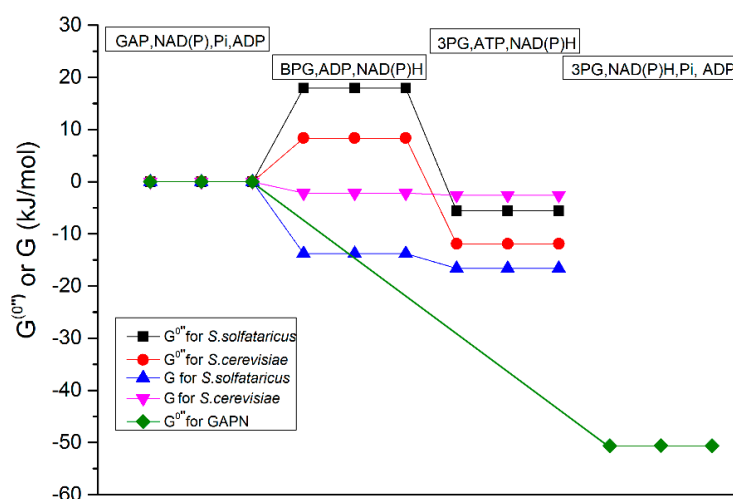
30
20
10
0
-10
-20
-30
-40
-50
-60

$G^{(0'')}$ or G (kJ/mol)

GAP,NAD(P),Pi,ADP
BPG,ADP,NAD(P)H
3PG,ATP,NAD(P)H
3PG,NAD(P)H,Pi, ADP

$G^{0''}$ for *S.solfataricus*
$G^{0''}$ for *S.cerevisiae*
G for *S.solfataricus*
G for *S.cerevisiae*
$G^{0''}$ for GAPN